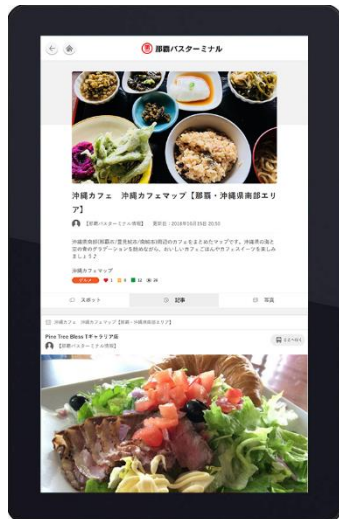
那覇バスターミナル

沖縄カフェ　沖縄カフェマップ【那覇・沖縄県南部エリア】

【那覇バスターミナル情報】　更新日：2018年06月29日 20:50

沖縄県那覇市(那覇市/豊見城市/南城市/糸満市)のカフェをまとめたマップです。沖縄県の海と空の青のグラデーションを眺めながら、おいしいカフェごはんやカフェスイーツを楽しみましょう♪

沖縄カフェマップ

グルメ　4　6　12　15

スポット　記事　写真

沖縄カフェ　沖縄カフェマップ【那覇・沖縄県南部エリア】

Pine Tree Bless 1ギャラリー店

【那覇バスターミナル情報】

スポット